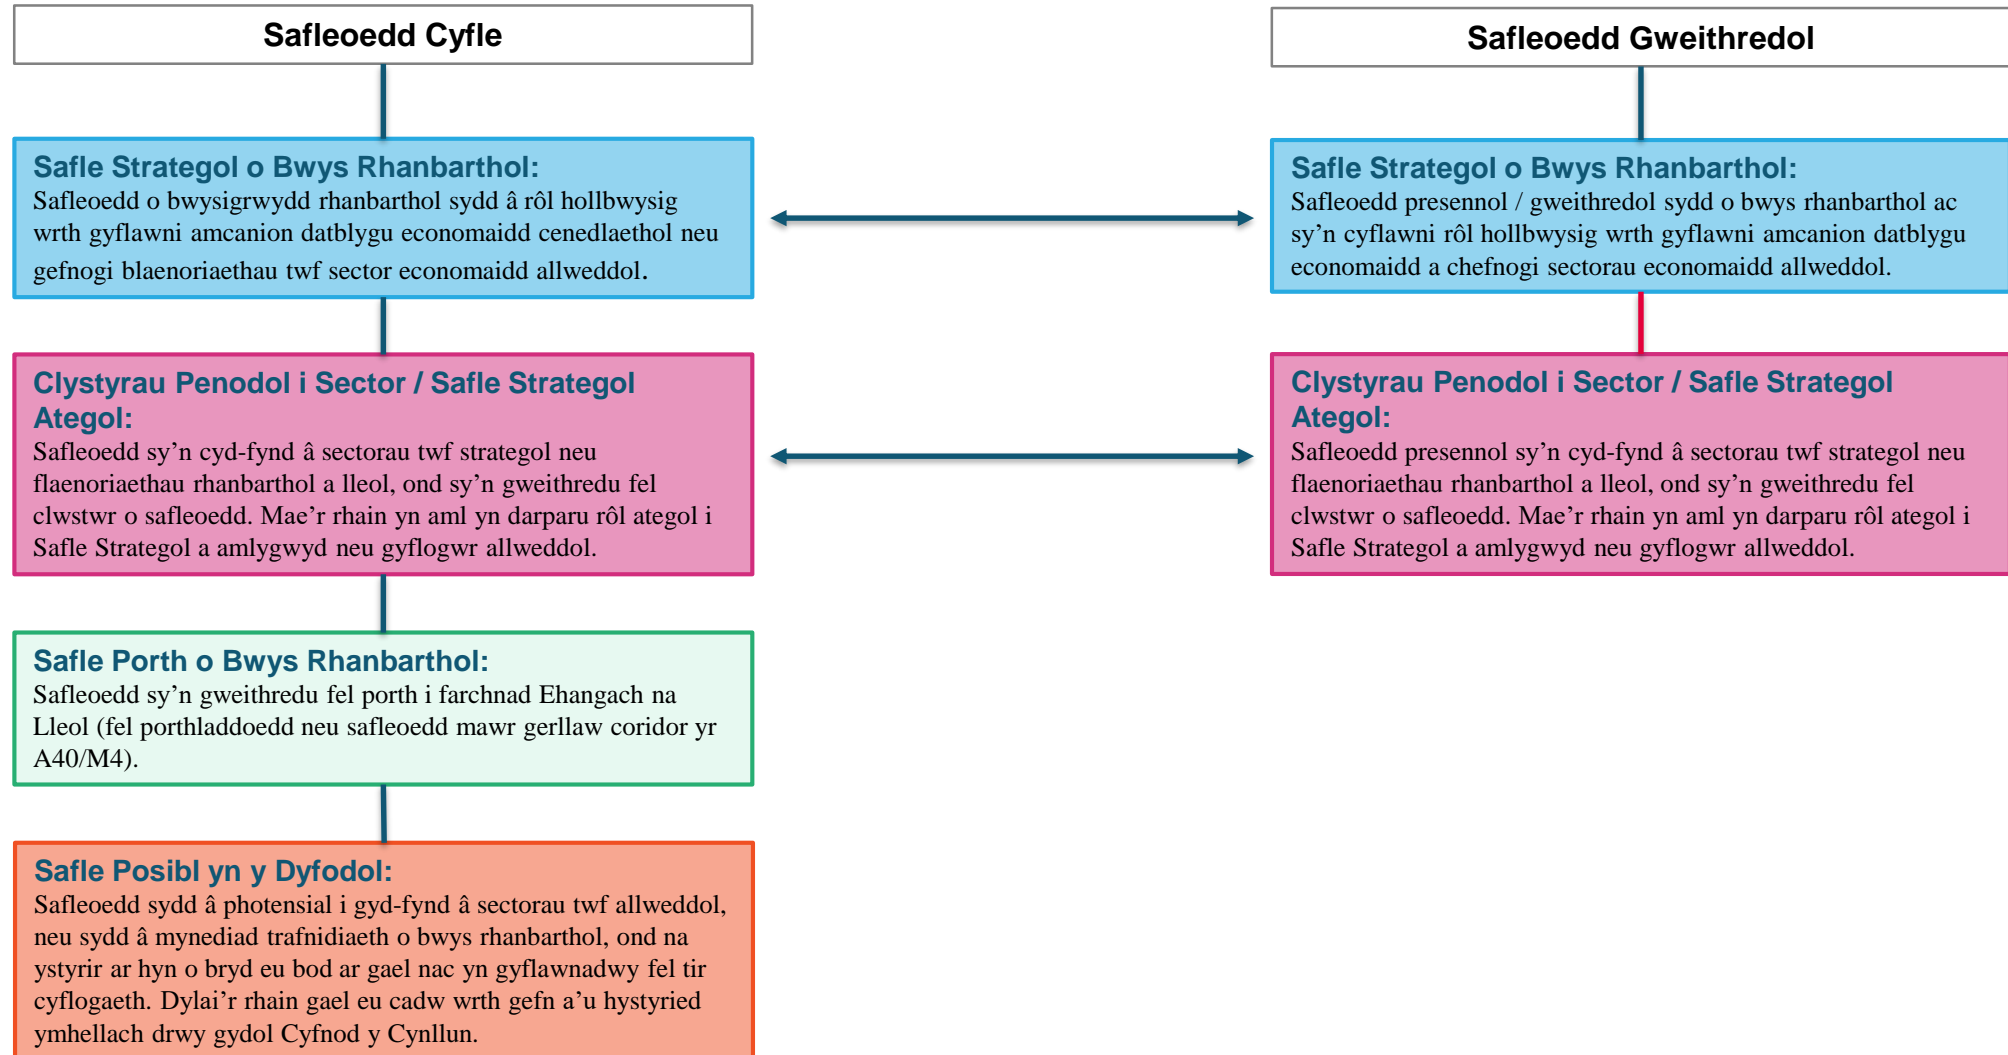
Safleoedd Cyfle

Safle Strategol o Bwys Rhanbarthol:
Safleoedd o bwysigrwydd rhanbarthol sydd â rôl hollbwysig wrth gyflawni amcanion datblygu economaidd cenedlaethol neu gefnogi blaenoriaethau twf sector economaidd allweddol.

Clystyrau Penodol i Sector / Safle Strategol Ategol:
Safleoedd sy'n cyd-fynd â sectorau twf strategol neu flaenoriaethau rhanbarthol a lleol, ond sy'n gweithredu fel clwstwr o safleoedd. Mae'r rhain yn aml yn darparu rôl ategol i Safle Strategol a amlygwyd neu gyflogwr allweddol.

Safle Porth o Bwys Rhanbarthol:
Safleoedd sy'n gweithredu fel porth i farchnad Ehangach na Lleol (fel porthladdoedd neu safleoedd mawr gerllaw coridor yr A40/M4).

Safle Posibl yn y Dyfodol:
Safleoedd sydd â photensial i gyd-fynd â sectorau twf allweddol, neu sydd â mynediad trafnidiaeth o bwys rhanbarthol, ond na ystyrir ar hyn o bryd eu bod ar gael nac yn gyflawnadwy fel tir cyflogaeth. Dylai'r rhain gael eu cadw wrth gefn a'u hystyried ymhellach drwy gydol Cyfnod y Cynllun.

Safleoedd Gweithredol

Safle Strategol o Bwys Rhanbarthol:
Safleoedd presennol / gweithredol sydd o bwys rhanbarthol ac sy'n cyflawni rôl hollbwysig wrth gyflawni amcanion datblygu economaidd a chefnogi sectorau economaidd allweddol.

Clystyrau Penodol i Sector / Safle Strategol Ategol:
Safleoedd presennol sy'n cyd-fynd â sectorau twf strategol neu flaenoriaethau rhanbarthol a lleol, ond sy'n gweithredu fel clwstwr o safleoedd. Mae'r rhain yn aml yn darparu rôl ategol i Safle Strategol a amlygwyd neu gyflogwr allweddol.